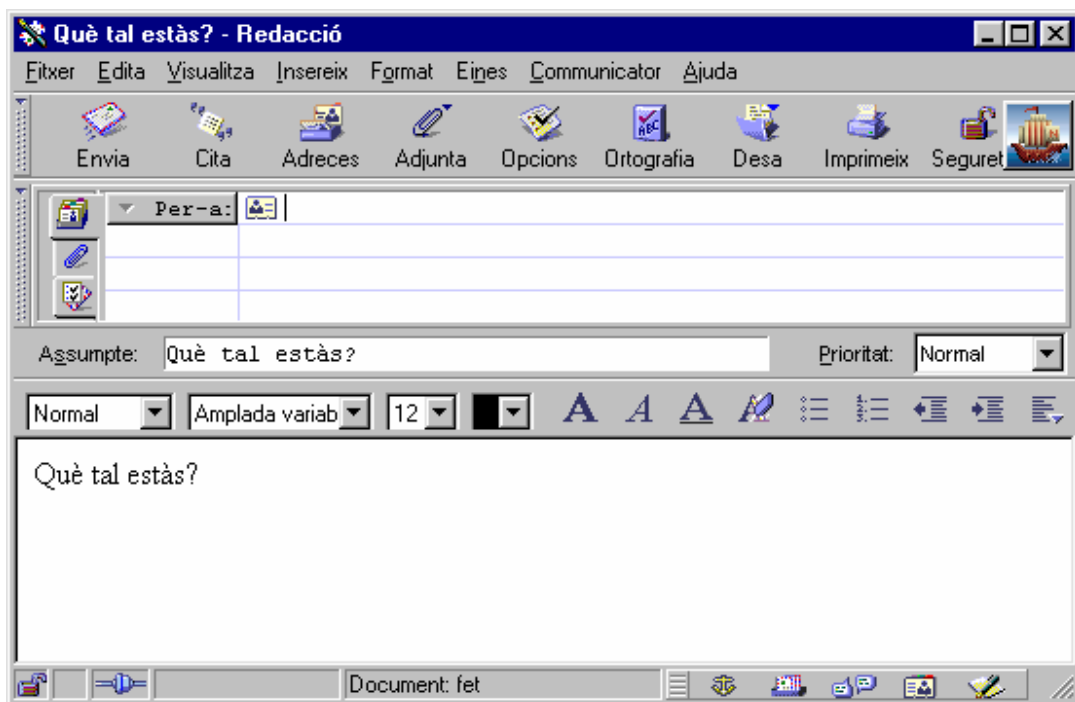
Què tal estàs? - Redacció

Fitxer Edita Visualitza Insereix Format Eines Communicator Ajuda

Envia Cita Adreces Adjunta Opcions Ortografia Desa Imprimeix Seguret

Per-a:

Assumpte: Què tal estàs? Prioritat: Normal

Normal Amplada variab 12 A A A

Què tal estàs?

Document: fet